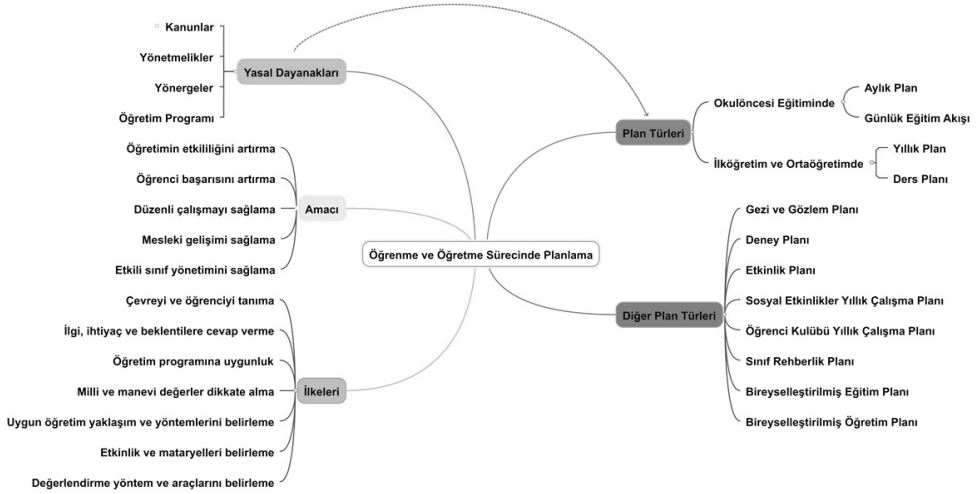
Öğrenme ve Öğretme Sürecinde Planlama

Yasal Dayanakları
Kanunlar
Yönetmelikler
Yönergeler
Öğretim Programı

Amacı
Öğretimin etkililiğini artırma
Öğrenci başarısını artırma
Düzenli çalışmayı sağlama
Mesleki gelişimi sağlama
Etkili sınıf yönetimini sağlama

İlkeleri
Çevreyi ve öğrenciyi tanıma
İlgi, ihtiyaç ve beklentilere cevap verme
Öğretim programına uygunluk
Milli ve manevi değerler dikkate alma
Uygun öğretim yaklaşım ve yöntemlerini belirleme
Etkinlik ve matayelleri belirleme
Değerlendirme yöntem ve araçlarını belirleme

Plan Türleri
Okulöncesi Eğitiminde
Aylık Plan
Günlük Eğitim Akışı
İlköğretim ve Ortaöğretimde
Yıllık Plan
Ders Planı

Diğer Plan Türleri
Gezi ve Gözlem Planı
Deney Planı
Etkinlik Planı
Sosyal Etkinlikler Yıllık Çalışma Planı
Öğrenci Kulübü Yıllık Çalışma Planı
Sınıf Rehberlik Planı
Bireyselleştirilmiş Eğitim Planı
Bireyselleştirilmiş Öğretim Planı